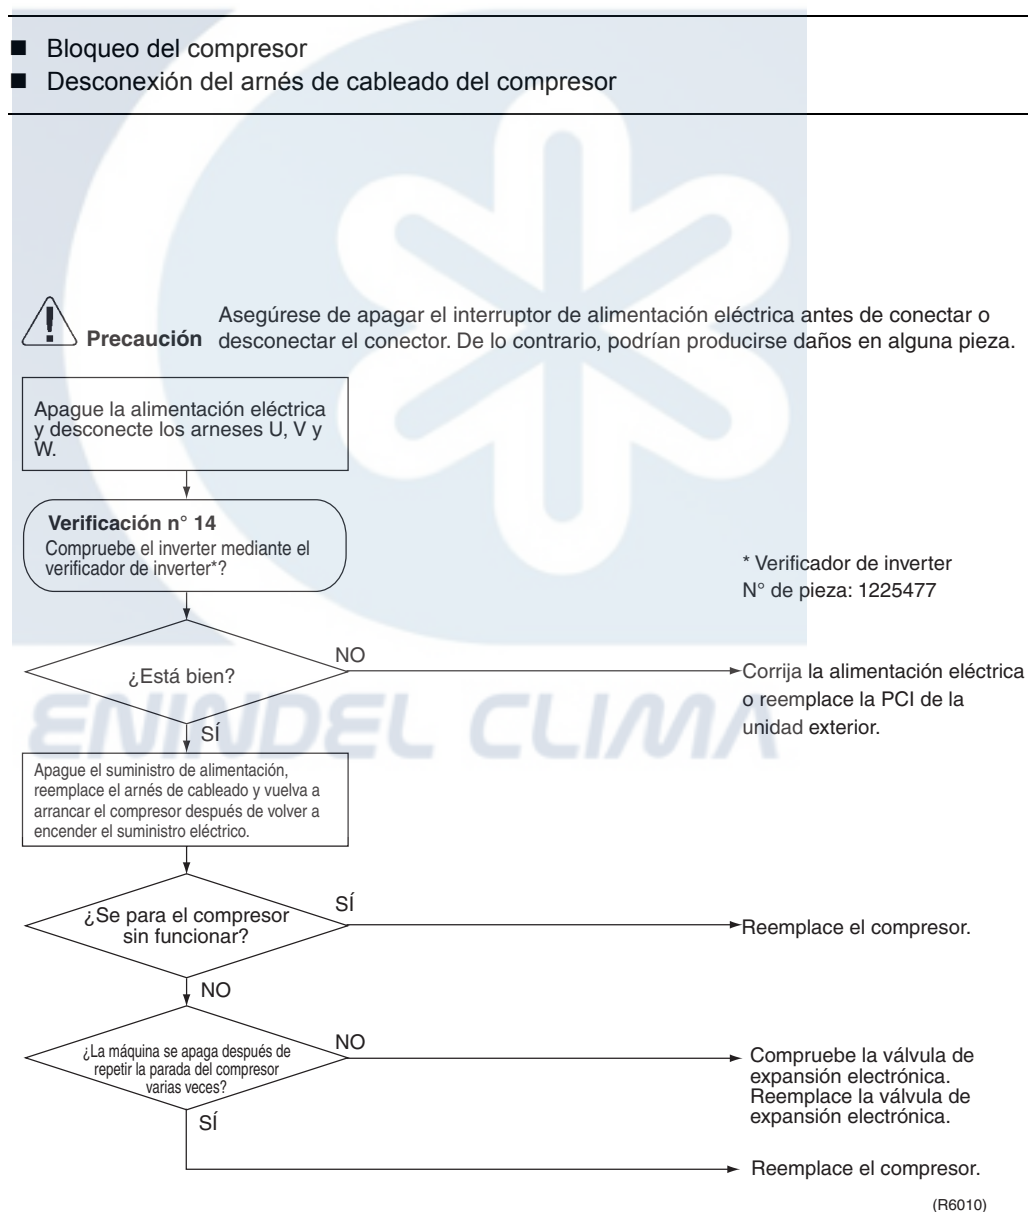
■ Bloqueo del compresor
■ Desconexión del arnés de cableado del compresor

Precaución Asegúrese de apagar el interruptor de alimentación eléctrica antes de conectar o desconectar el conector. De lo contrario, podrían producirse daños en alguna pieza.

Apague la alimentación eléctrica y desconecte los arneses U, V y W.

Verificación n° 14
Compruebe el inverter mediante el verificador de inverter*?

* Verificador de inverter
N° de pieza: 1225477

¿Está bien?

NO

Corrija la alimentación eléctrica o reemplace la PCI de la unidad exterior.

ENINDEL CLIMA

SÍ

Apague el suministro de alimentación, reemplace el arnés de cableado y vuelva a arrancar el compresor después de volver a encender el suministro eléctrico.

¿Se para el compresor sin funcionar?

SÍ

Reemplace el compresor.

NO

¿La máquina se apaga después de repetir la parada del compresor varias veces?

NO

Compruebe la válvula de expansión electrónica. Reemplace la válvula de expansión electrónica.

SÍ

Reemplace el compresor.

(R6010)